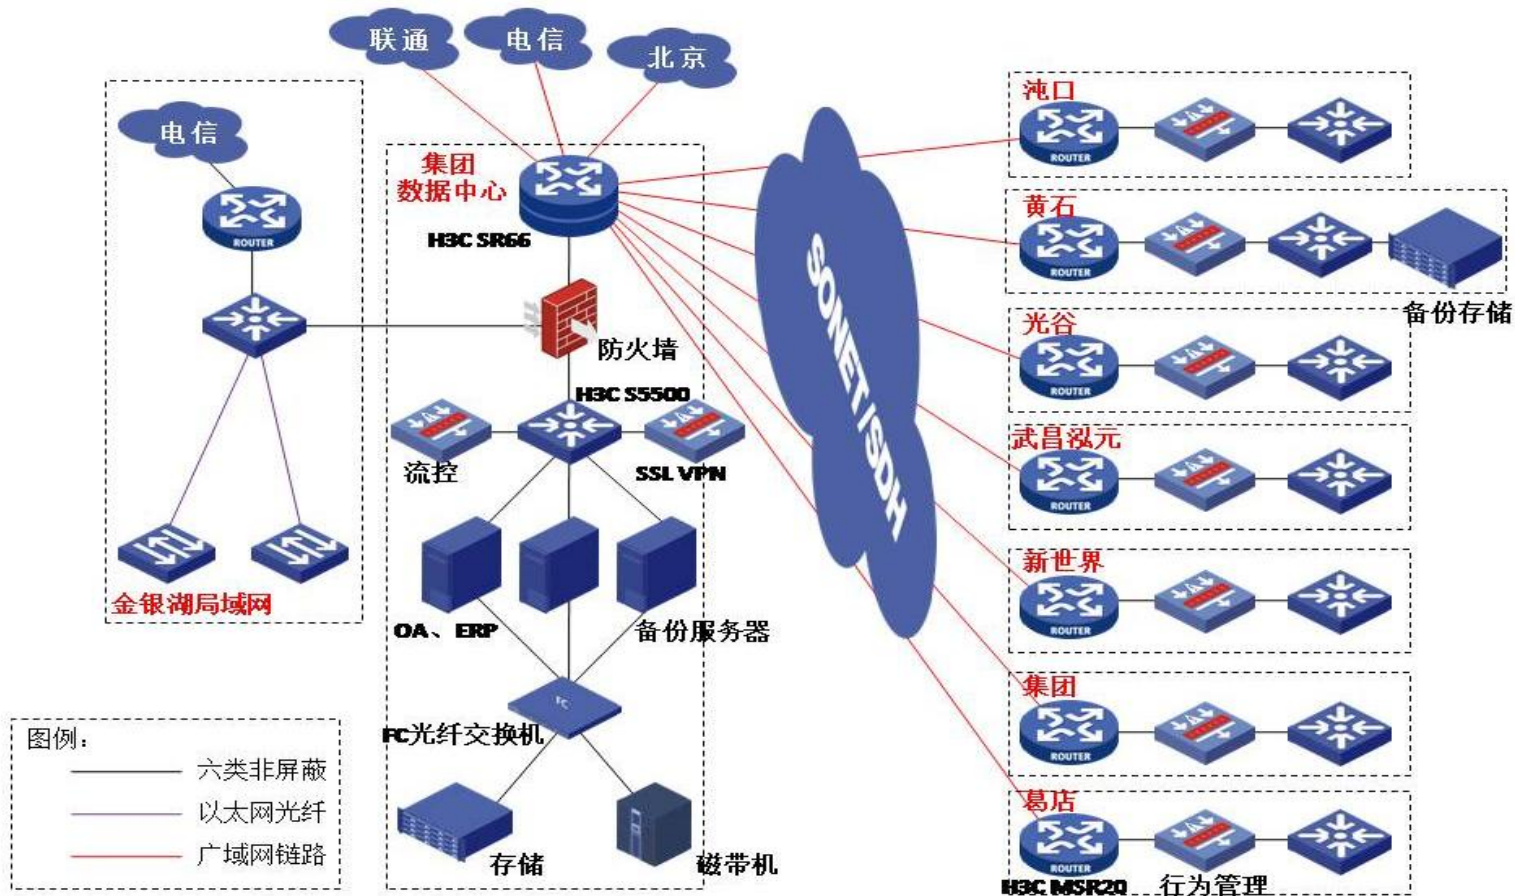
联通
电信
北京

电信
ROUTER
金银湖局域网

集团
数据中心
H3C SR66
防火墙
H3C S5500
流控
SSL VPN
OA、ERP
备份服务器
FC
FC光纤交换机
存储
磁带机

SONET/SDH

沌口
ROUTER
黄石
ROUTER
备份存储
光谷
ROUTER
武昌泓元
ROUTER
新世界
ROUTER
集团
ROUTER
葛店
ROUTER
H3C MSR20
行为管理

图例：
六类非屏蔽
以太网光纤
广域网链路